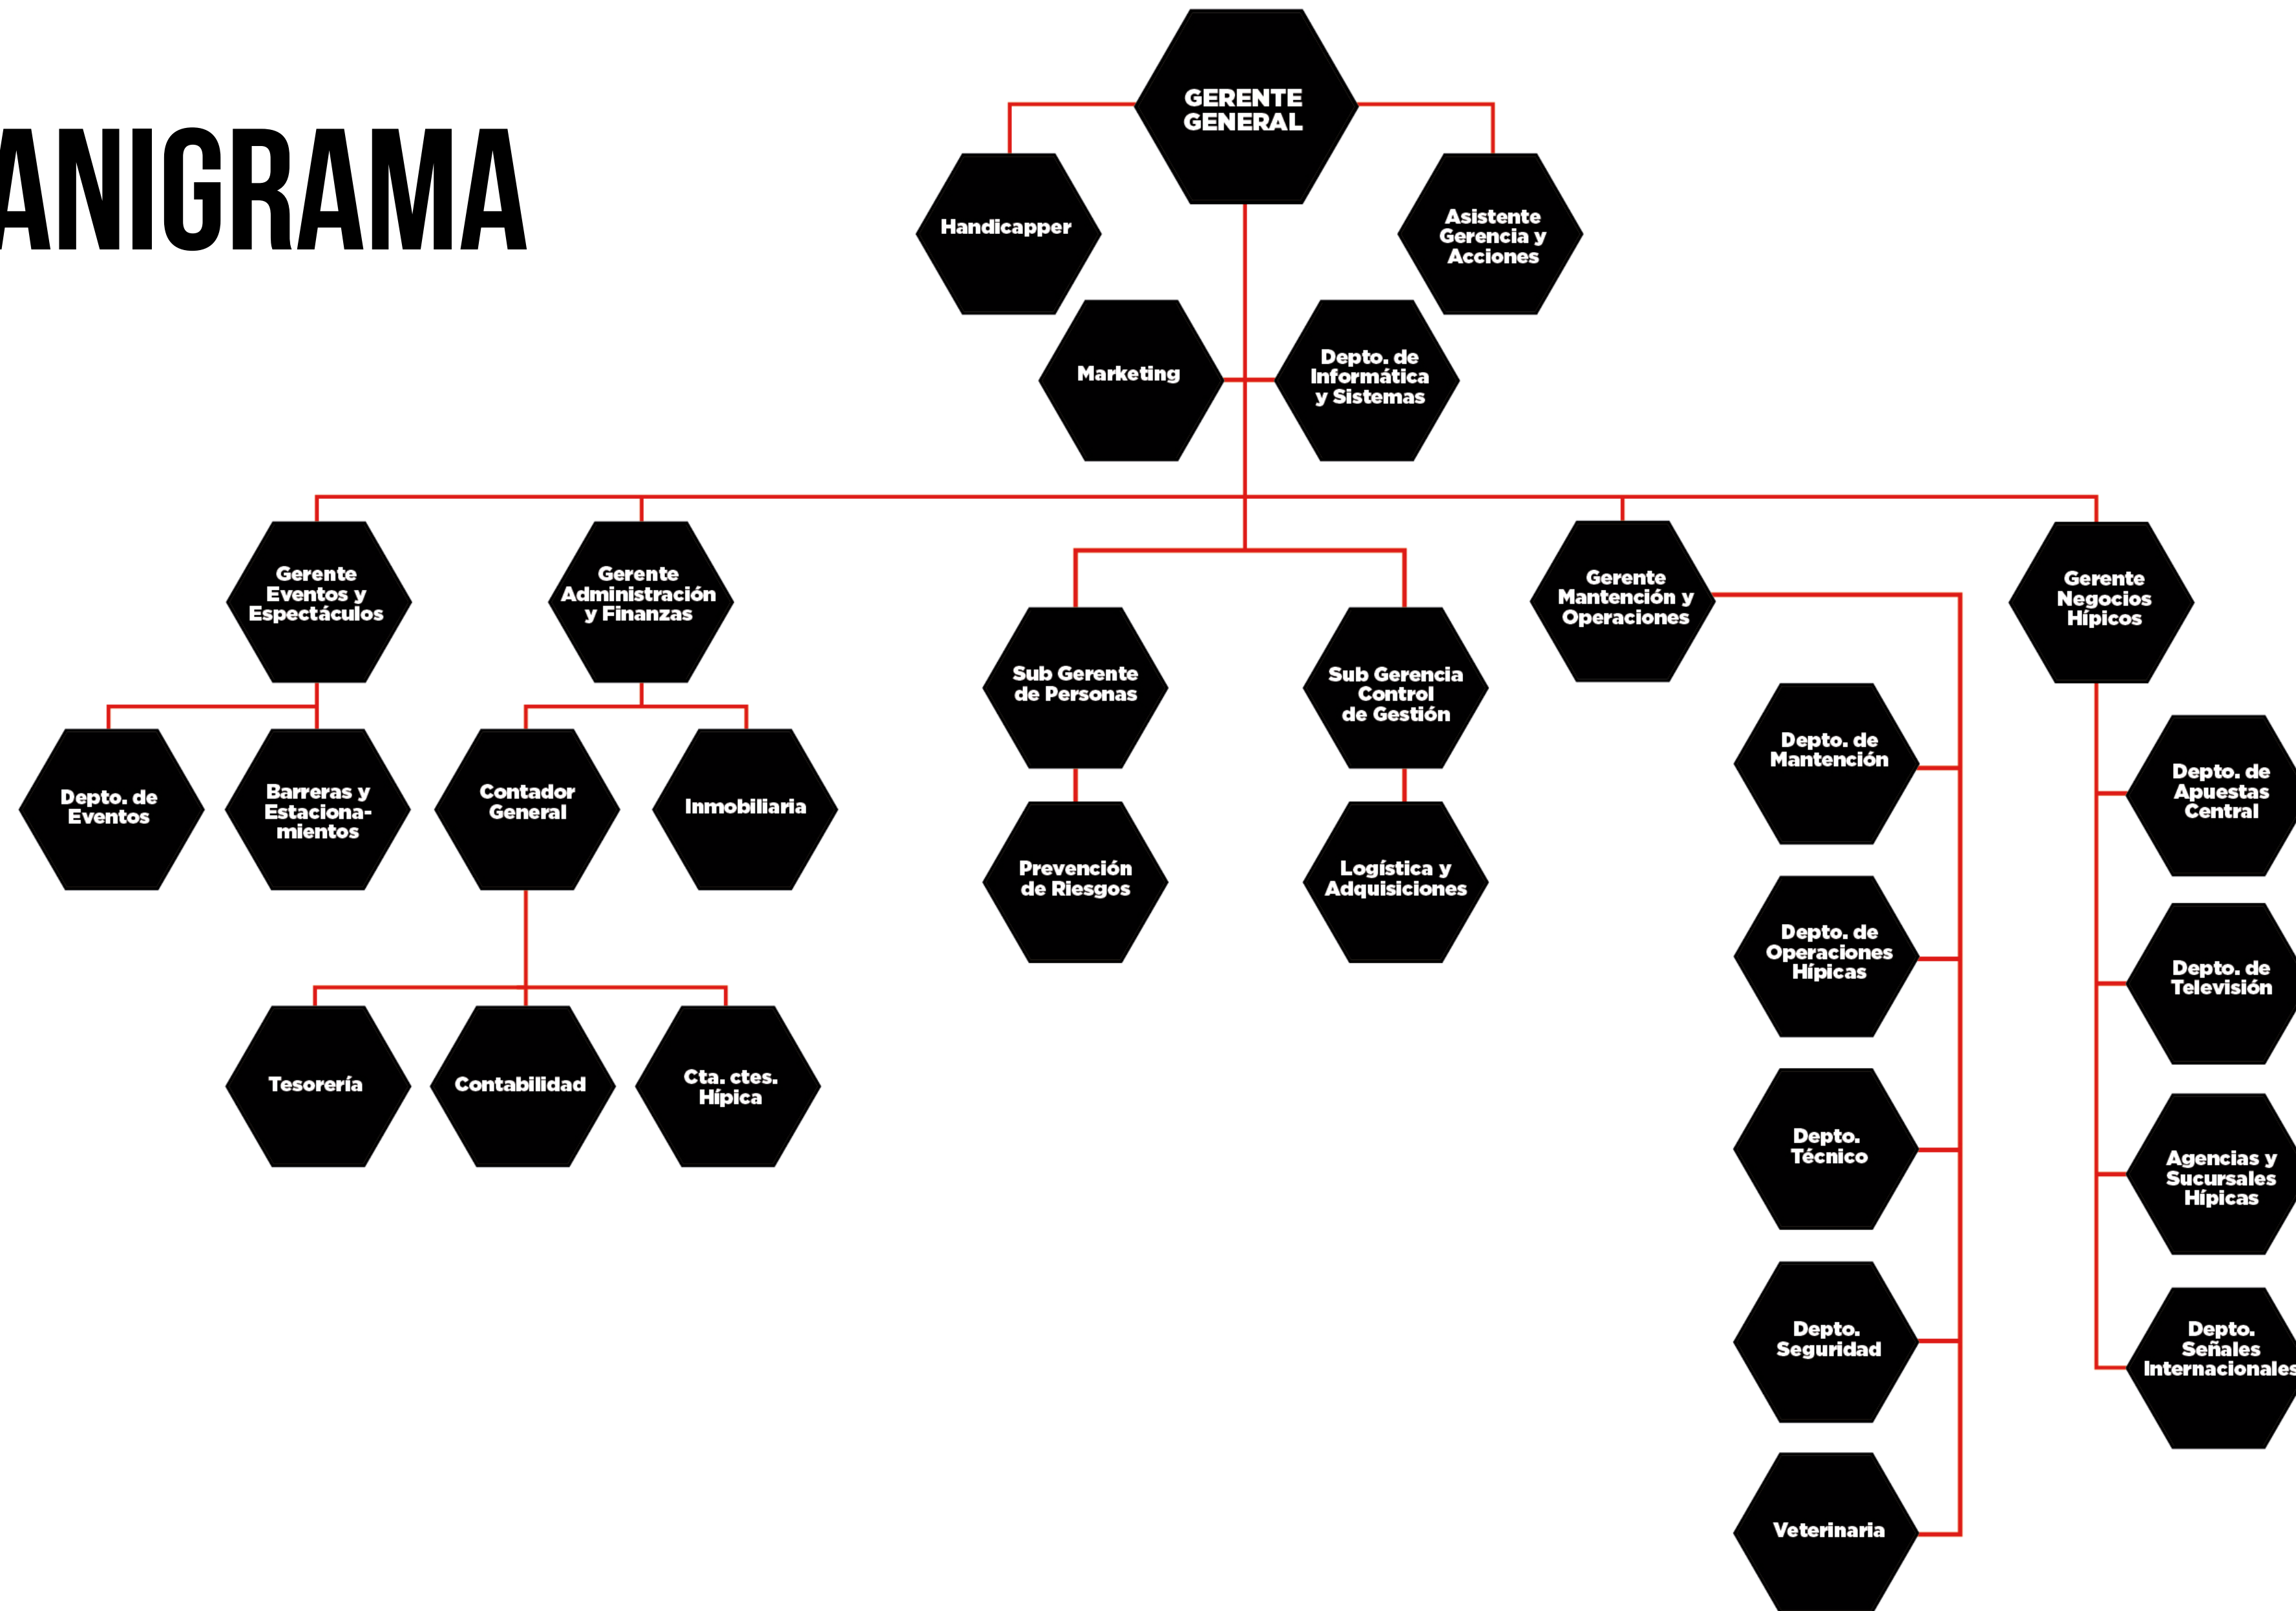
ANIGRAMA

GERENTE GENERAL

Handicapper

Asistente Gerencia y Acciones

Marketing

Depto. de Informática y Sistemas

Gerente Eventos y Espectáculos

Gerente Administración y Finanzas

Sub Gerente de Personas

Sub Gerencia Control de Gestión

Gerente Mantención y Operaciones

Gerente Negocios Hípicos

Depto. de Eventos

Barreras y Estacionamientos

Contador General

Inmobiliaria

Prevención de Riesgos

Logística y Adquisiciones

Depto. de Mantención

Depto. de Apuestas Central

Depto. de Operaciones Hípicas

Depto. de Televisión

Tesorería

Contabilidad

Cta. ctes. Hípica

Depto. Técnico

Agencias y Sucursales Hípicas

Depto. Seguridad

Depto. Señales Internacionales

Veterinaria